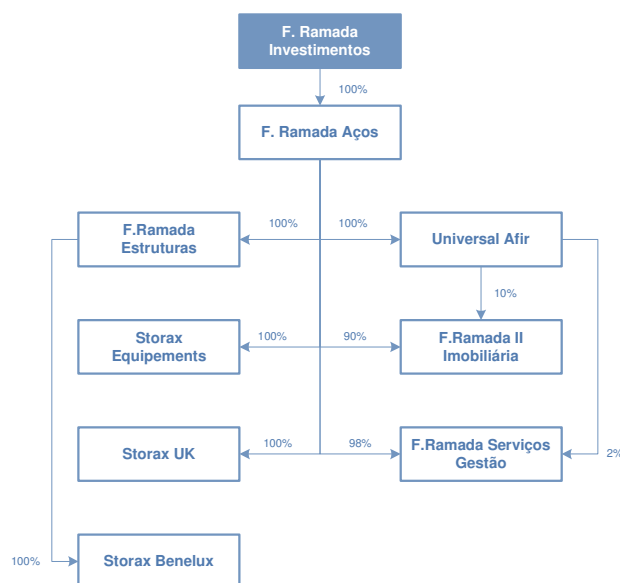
F. Ramada Investimentos

100%

F. Ramada Aços

F.Ramada Estruturas

100%

100%

Universal Afir

10%

Storax Equipements

100%

90%

F.Ramada II Imobiliária

Storax UK

100%

98%

F.Ramada Serviços Gestão

2%

100%

Storax Benelux